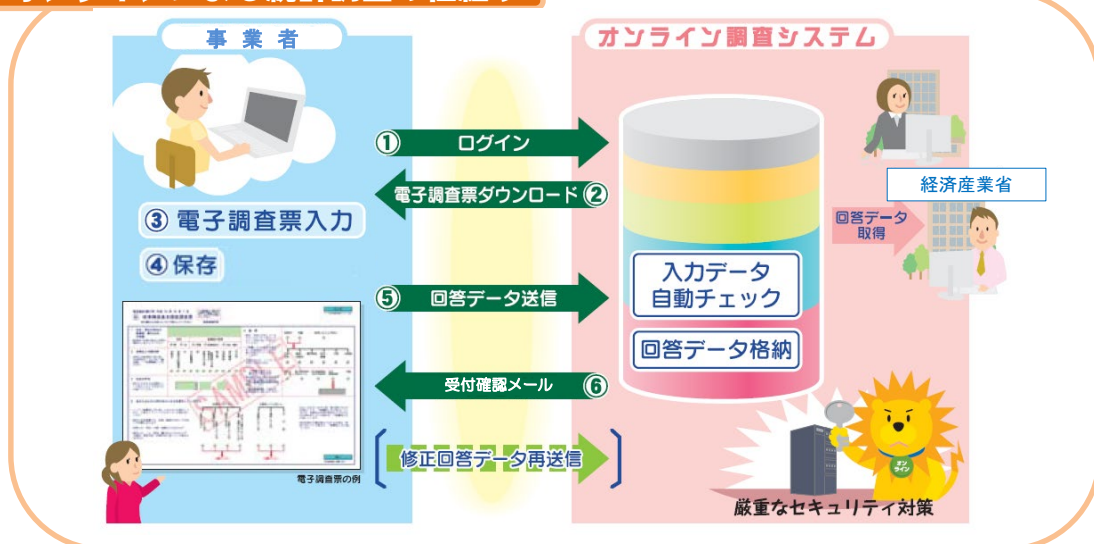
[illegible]

事業者

オンライン調査システム

① ログイン

電子調査票ダウンロード ②

③ 電子調査票入力

④ 保存

経済産業省

回答データ取得

入力データ自動チェック

⑤ 回答データ送信

回答データ格納

受付確認メール ⑥

SAMPLE

修正回答データ再送信

電子調査票の例

オンライン

厳重なセキュリティ対策